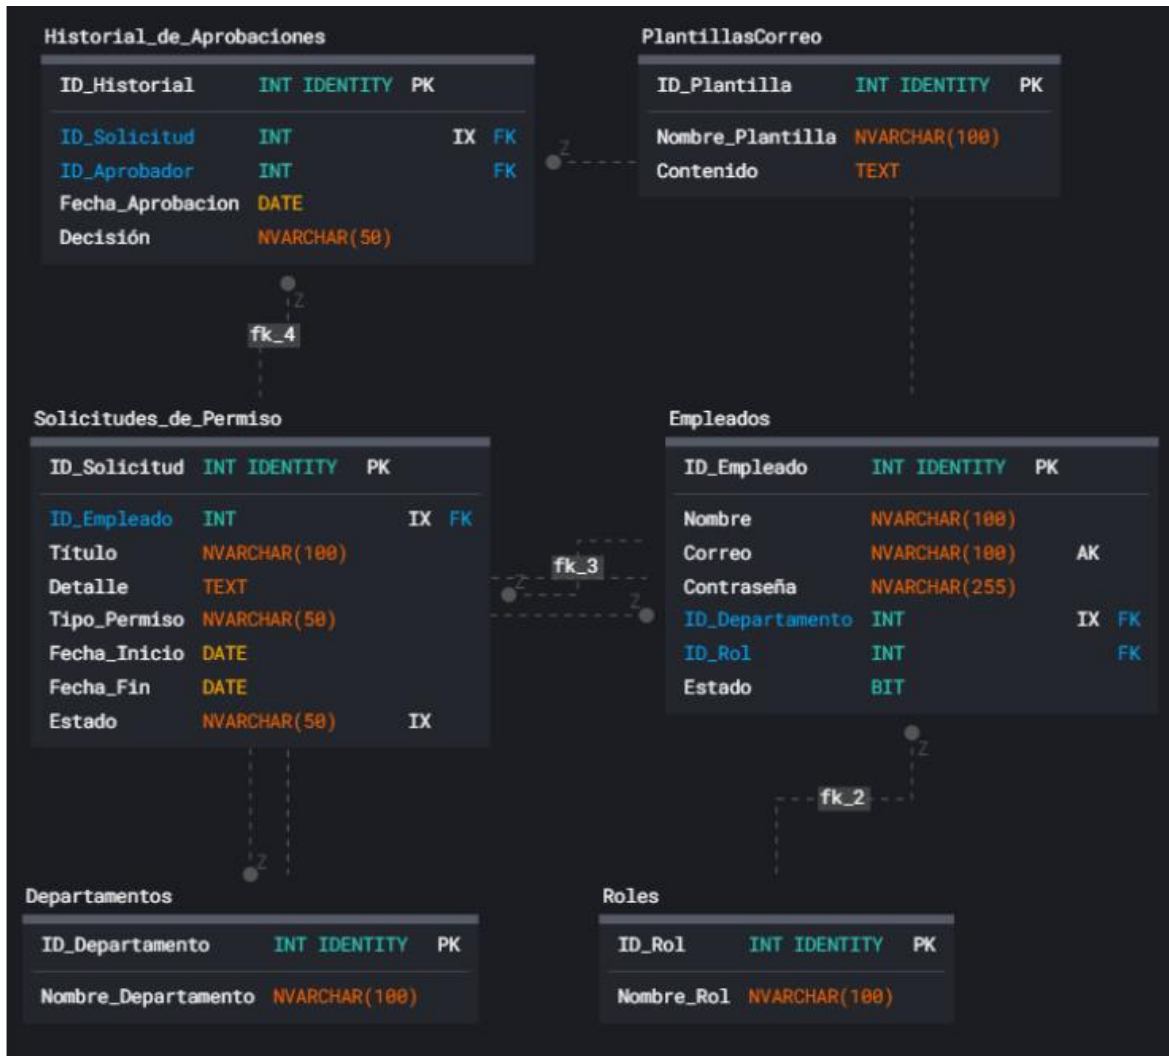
Historial_de_Aprobaciones

| ID_Historial | INT IDENTITY | PK | |
|---|---|---|---|
| ID_Solicitud | INT | IX | FK |
| ID_Aprobador | INT | | FK |
| Fecha_Aprobacion | DATE | | |
| Decisión | NVARCHAR(50) | | |

PlantillasCorreo

| ID_Plantilla | INT IDENTITY | PK |
|---|---|---|
| Nombre_Plantilla | NVARCHAR(100) | |
| Contenido | TEXT | |

Z

Z

fk_4

Solicitudes_de_Permiso

| ID_Solicitud | INT IDENTITY | PK | |
|---|---|---|---|
| ID_Empleado | INT | IX | FK |
| Título | NVARCHAR(100) | | |
| Detalle | TEXT | | |
| Tipo_Permiso | NVARCHAR(50) | | |
| Fecha_Inicio | DATE | | |
| Fecha_Fin | DATE | | |
| Estado | NVARCHAR(50) | IX | |

fk_3

Z

Z

Empleados

| ID_Empleado | INT IDENTITY | PK | |
|---|---|---|---|
| Nombre | NVARCHAR(100) | | |
| Correo | NVARCHAR(100) | AK | |
| Contraseña | NVARCHAR(255) | | |
| ID_Departamento | INT | IX | FK |
| ID_Rol | INT | | FK |
| Estado | BIT | | |

Z

fk_2

Z

Departamentos

| ID_Departamento | INT IDENTITY | PK |
|---|---|---|
| Nombre_Departamento | NVARCHAR(100) | |

Roles

| ID_Rol | INT IDENTITY | PK |
|---|---|---|
| Nombre_Rol | NVARCHAR(100) | |